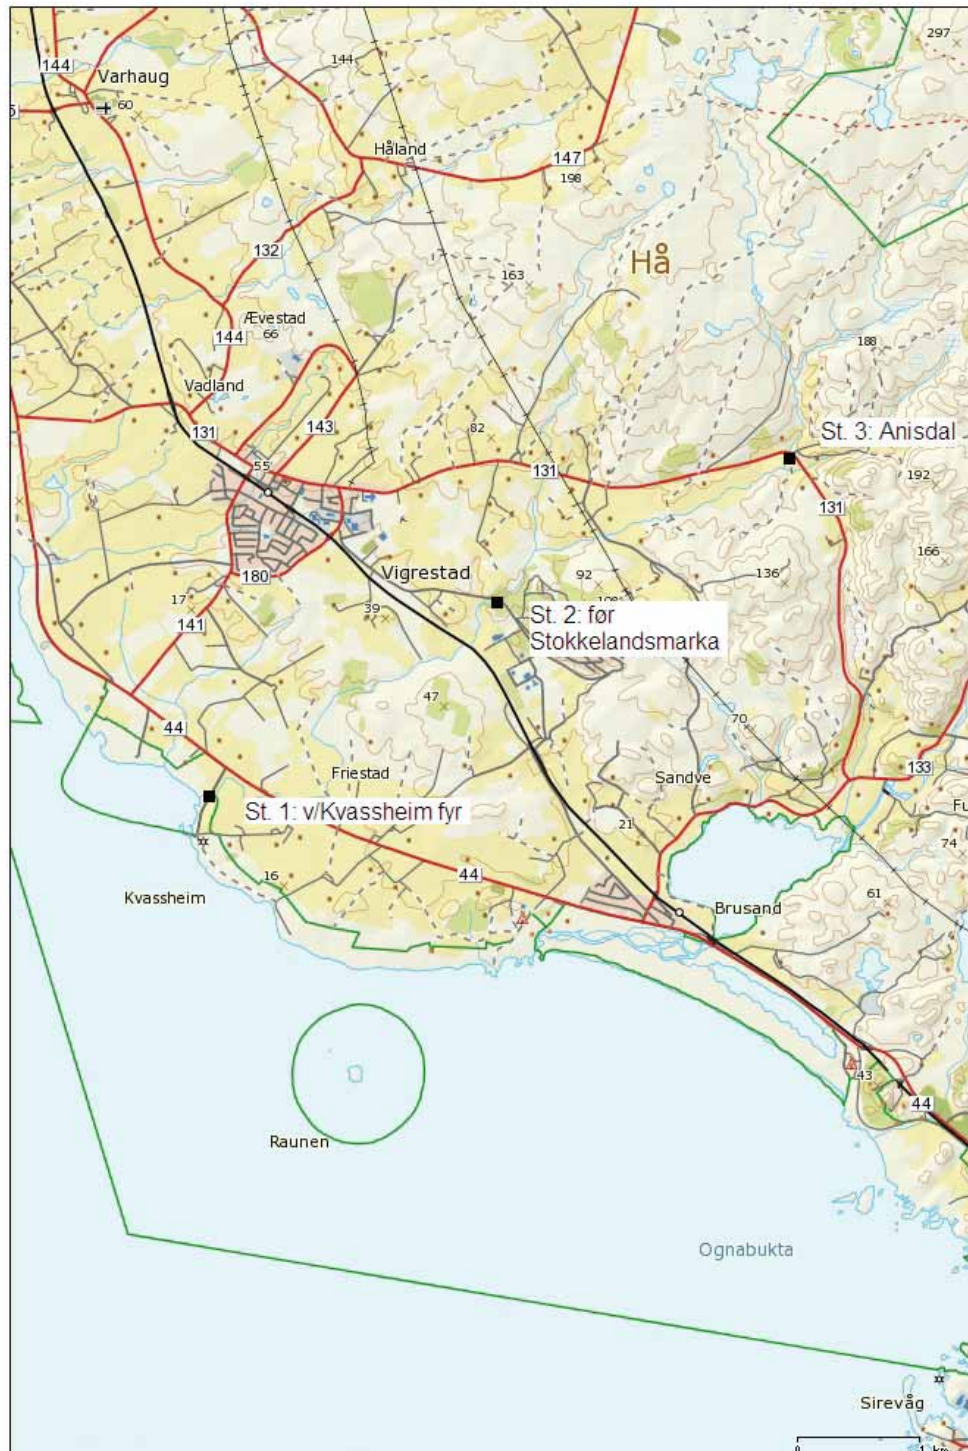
144
Varhaug
60
144
297
Håland
147
198
132
Hå
163
Ævestad
66
144
188
Vadland
131
143
82
St. 3: Anisdal
55
131
192
131
166
180
Vigrestad
92
136
17
39
St. 2: før Stokkelandsmarka
141
47
70
44
Friestad
Sandve
133
St. 1: v/Kvassheim fyr
21
Fu
74
16
44
Kvassheim
Brusand
61
43
44
Raunen
Ognabukta
Sirevåg